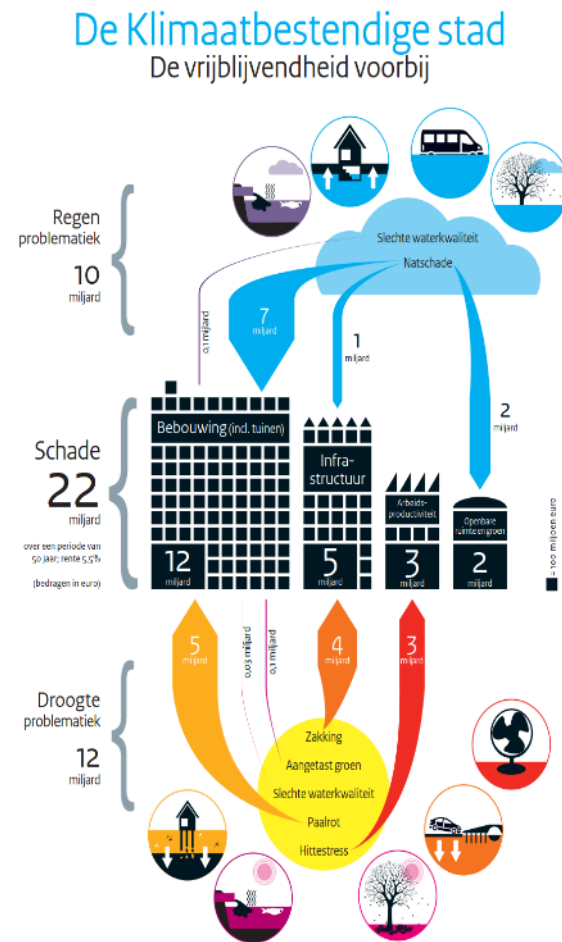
De Klimaatbestendige stad
De vrijblijvendheid voorbij

Regen problematiek
10 miljard

Slechte waterkwaliteit
Natschade

0,1 miljard
7 miljard
1 miljard
2 miljard

Schade
22 miljard
over een periode van 50 jaar; rente 5,5%
(bedragen in euro)

Bebouwing (ind. tuinen)
12 miljard
Infra-structuur
5 miljard
Arbeids-productiviteit
3 miljard
Openbare ruimte en groen
2 miljard

= 100 miljoen euro

5 miljard
0,03 miljard
0,1 miljard
4 miljard
3 miljard

Droogte problematiek
12 miljard

Zakking
Aangetast groen
Slechte waterkwaliteit
Paalrot
Hittestress